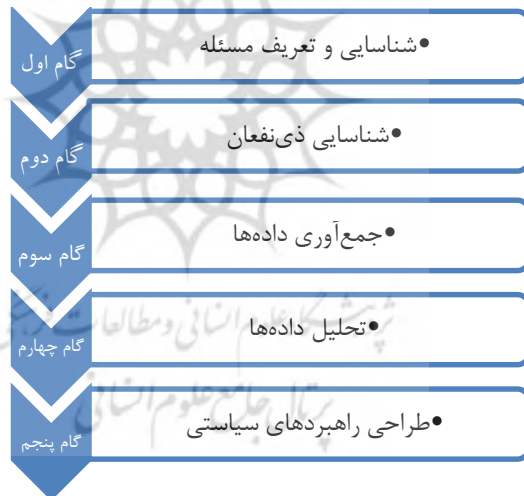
گام اول
•شناسایی و تعریف مسئله

گام دوم
•شناسایی ذی‌نفعان

گام سوم
•جمع‌آوری داده‌ها

گام چهارم
•تحلیل داده‌ها

گام پنجم
•طراحی راهبردهای سیاستی

پژوهشگاه علوم انسانی و مطالعات فرهنگی
پرتال جامع علوم انسانی